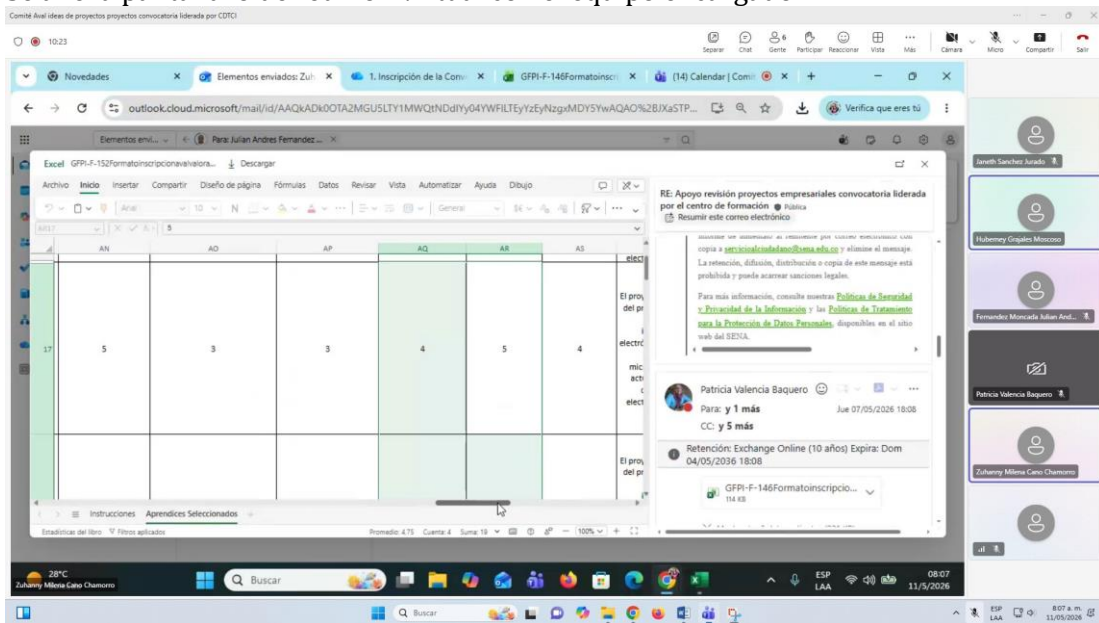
Comité Aval ideas de proyectos proyectos convocatoria liderada por CDTCI

10:23

Separar Chat Gente Participar Reaccionar Vista Más Cámara Micro Compartir Salir

Novedades | Elementos enviados: Zuh | 1. Inscripción de la Conv | GFPI-F-146Formatoinscri | (14) Calendar | Com

outlook.cloud.microsoft/mail/id/AAQkADk0OTA2MGU5LTY1MWQtNDdlYy04YWFiLTEyYzEyNzgxMDY5YwAQAO%2BJXaSTP...

Verifica que eres tú

Elementos envi... | Para: Julian Andres Fernandez ...

Excel GFPI-F-152Formatoinscripcionavalvalora... Descargar

Archivo Inicio Insertar Compartir Diseño de página Fórmulas Datos Revisar Vista Automatizar Ayuda Dibujo

| | AN | AO | AP | AQ | AR | AS |
|---|---|---|---|---|---|---|
| 17 | 5 | 3 | 3 | 4 | 5 | 4 |

Instrucciones Aprendices Seleccionados

Estadísticas del libro Filtros aplicados

Promedio: 4.75 Cuenta: 4 Suma: 19 100%

RE: Apoyo revisión proyectos empresariales convocatoria liderada por el centro de formación Pública

Resumir este correo electrónico

copia a servicioalciudadano@sena.edu.co y elimine el mensaje. La retención, difusión, distribución o copia de este mensaje está prohibida y puede acarrear sanciones legales.

Para más información, consulte nuestras Políticas de Seguridad y Privacidad de la Información y las Políticas de Tratamiento para la Protección de Datos Personales, disponibles en el sitio web del SENA.

Patricia Valencia Baquero

Para: y 1 más Jue 07/05/2026 18:08

CC: y 5 más

Retención: Exchange Online (10 años) Expira: Dom 04/05/2036 18:08

GFPI-F-146Formatoinscripcio... 114 KB

Janeth Sanchez Jurado

Hubemey Grajales Moscoso

Fernandez Moncada Julian And...

Patricia Valencia Baquero

Zuhanny Milena Cano Chamorro

28°C

Zuhanny Milena Cano Chamorro

Buscar

ESP LAA 08:07 11/5/2026

Buscar

ESP LAA 8:07 a. m. 11/05/2026